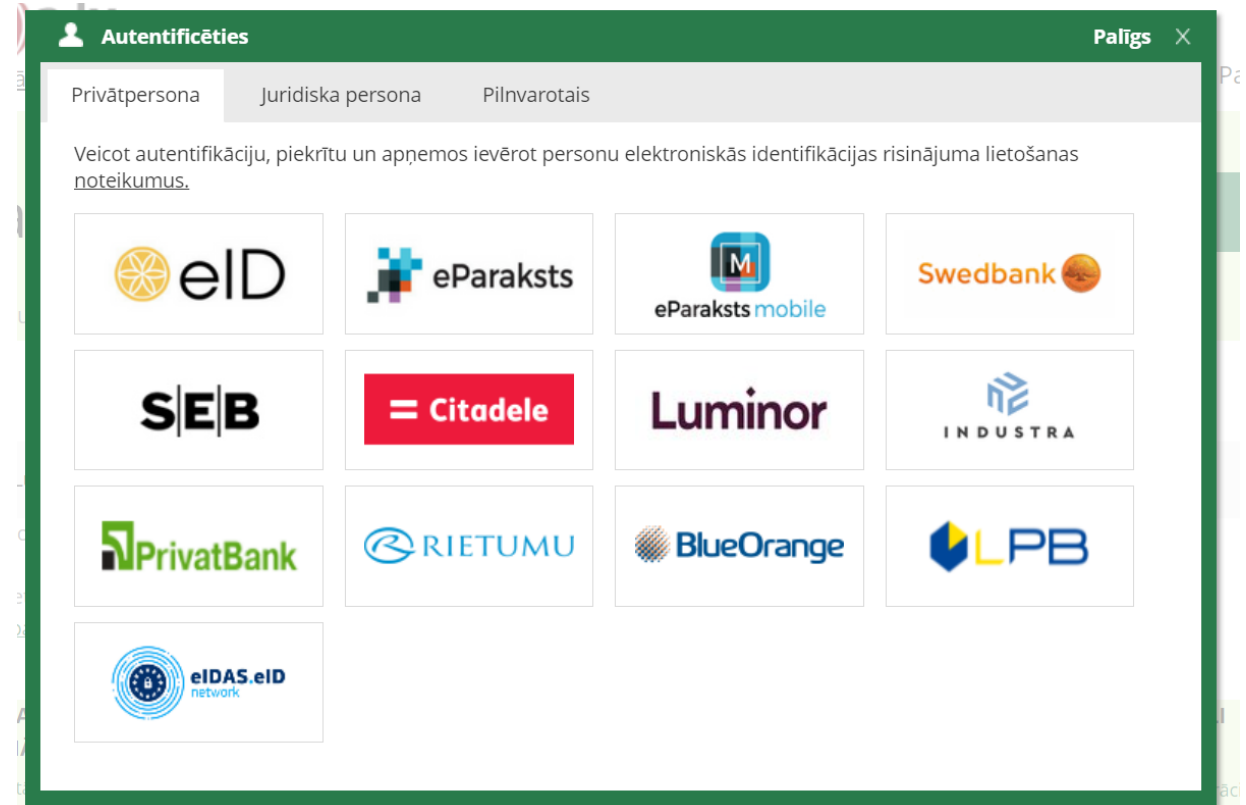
Autentificēties

Palīgs ×

Privātpersona Juridiska persona Pilnvarotais

Veicot autentifikāciju, piekrītu un apņemos ievērot personu elektroniskās identifikācijas risinājuma lietošanas noteikumus.

eID
eParaksts
M eParaksts mobile
Swedbank
SEB
Citadele
Luminor
INDUSTRA
PrivatBank
RIETUMU
BlueOrange
LPB
eIDAS.eID network